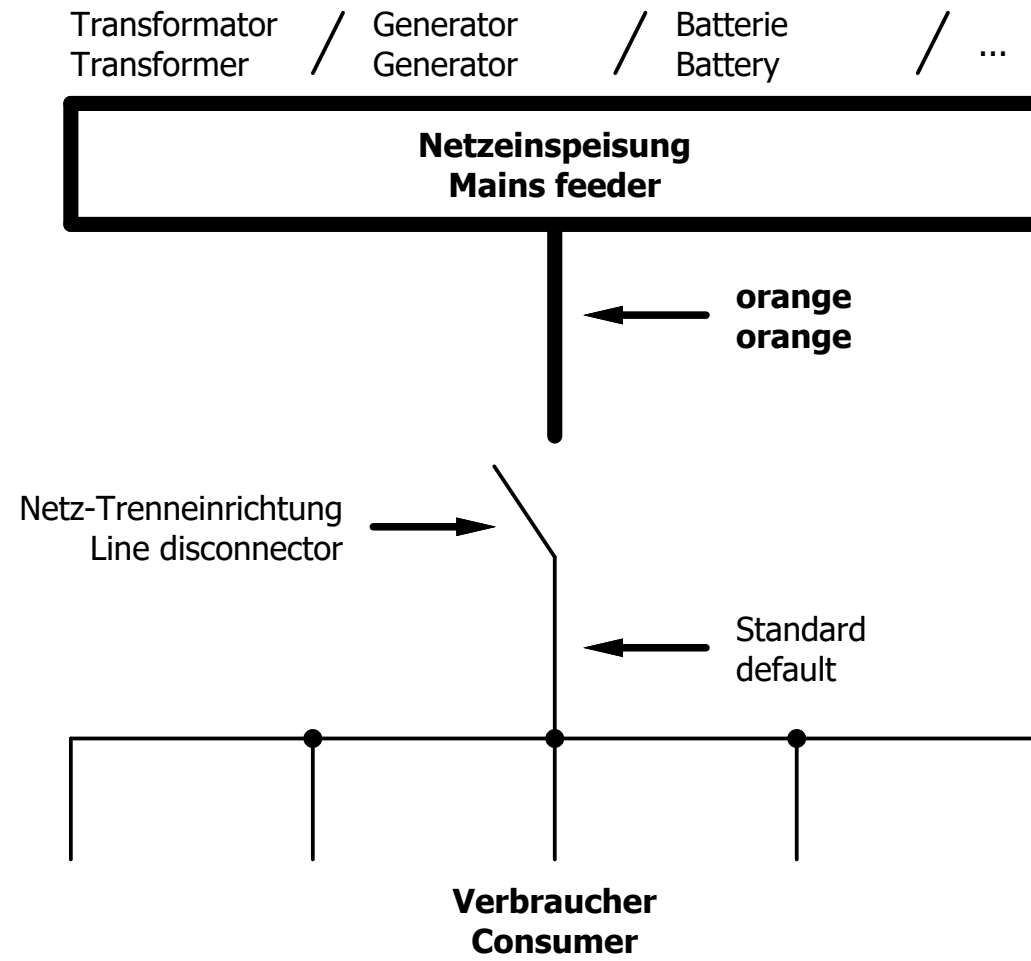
Transformator
Transformer

/

Generator
Generator

/

Batterie
Battery

/

...

**Netzeinspeisung**
**Mains feeder**

**orange**
**orange**

Netz-Trenneinrichtung
Line disconnector

Standard
default

**Verbraucher**
**Consumer**